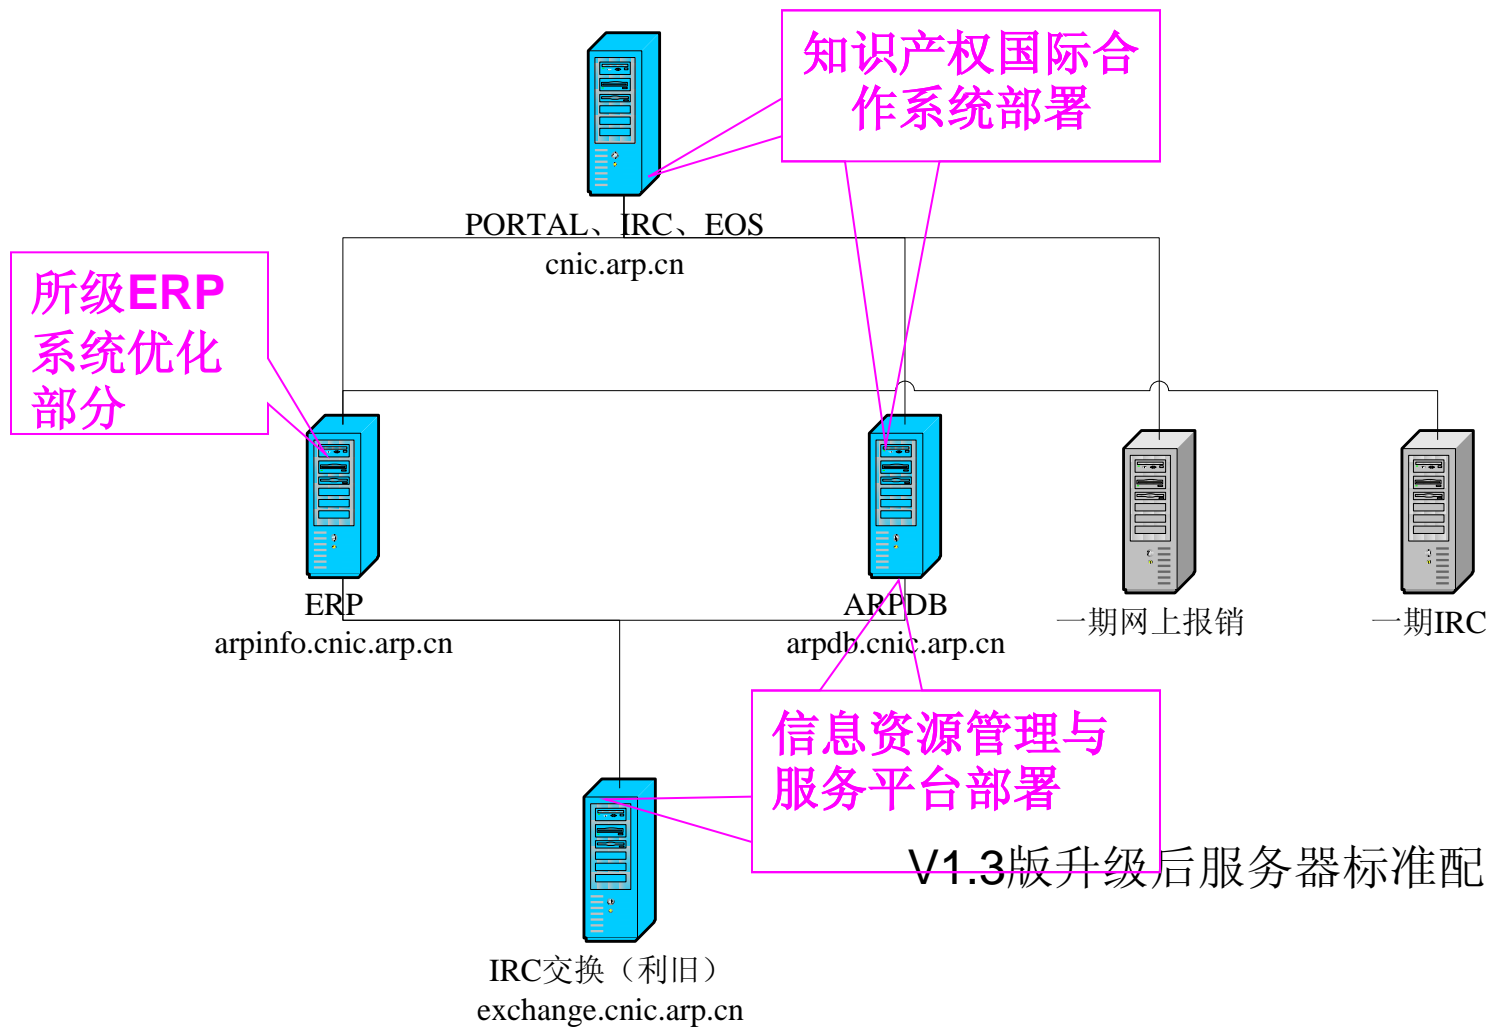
知识产权国际合作系统部署

PORTAL、IRC、EOS
cnic.arp.cn

所级ERP系统优化部分

ERP
arpinfo.cnic.arp.cn

ARPDB
arpdb.cnic.arp.cn

一期网上报销

一期IRC

信息资源管理与服务平台部署

V1.3版升级后服务器标准配

IRC交换（利旧）
exchange.cnic.arp.cn